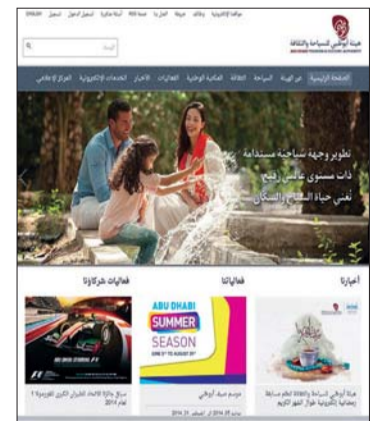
هيئة أبوظبي للسياحة والثقافة
ABU DHABI TOURISM & CULTURE AUTHORITY

ENGLISH تسجيل تسجيل الدخول أسئلة متكررة خريطة وظائف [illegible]

البحث

الصفحة الرئيسية عن الهيئة السياحة الثقافة المكتبة الوطنية الفعاليات الأخبار الخدمات الإلكترونية المركز الإعلامي

تطوير وجهة سياحية مستدامة
ذات مستوى عالمي رفيع
تغني حياة الناس والسكان

أخبارنا
فعالياتنا
فعاليات شركائنا

ABU DHABI
SUMMER
SEASON

ABU DHABI F1

هيئة أبوظبي للسياحة والثقافة تطلق مسابقة رمضانية إلكترونية طوال الشهر الكريم

موسم صيف أبوظبي

سباق جائزة الاتحاد للطيران الكبرى للفورمولا 1 لعام 2014